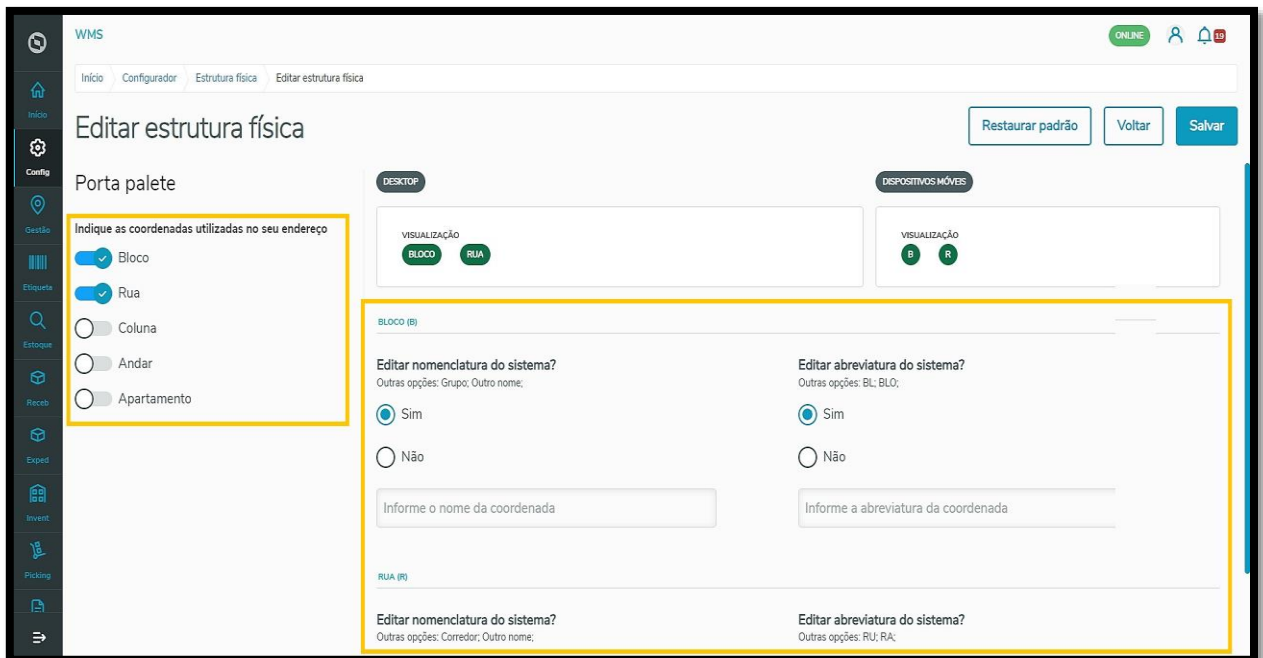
WMS

ONLINE 19

Início
Config
Gestão
Etiqueta
Estoque
Receb
Exped
Invent
Picking

Início > Configurador > Estrutura física > Editar estrutura física

Editar estrutura física

Restaurar padrão Voltar Salvar

Porta palete

Indique as coordenadas utilizadas no seu endereço

Bloco
Rua
Coluna
Andar
Apartamento

DESKTOP

VISUALIZAÇÃO
BLOCO RUA

DISPOSITIVOS MÓVEIS

VISUALIZAÇÃO
B R

BLOCO (B)

Editar nomenclatura do sistema?
Outras opções: Grupo; Outro nome;

Sim
Não

Informe o nome da coordenada

Editar abreviatura do sistema?
Outras opções: BL; BLO;

Sim
Não

Informe a abreviatura da coordenada

RUA (R)

Editar nomenclatura do sistema?
Outras opções: Corredor; Outro nome;

Editar abreviatura do sistema?
Outras opções: RU; RA;